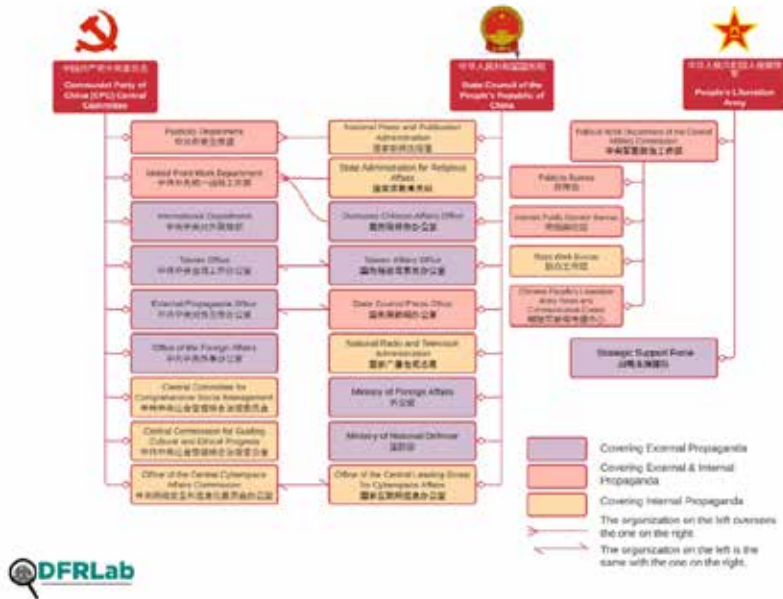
中国共产党中央委员会
Communist Party of China (CPC) Central Committee

中华人民共和国国务院
State Council of the People's Republic of China

中国人民解放军
People's Liberation Army

Publicity Department
中共中央宣传部

United Front Work Department
中共中央统一战线工作部

International Department
中共中央对外联络部

Taiwan Office
中共中央台湾工作办公室

External Propaganda Office
中共中央对外宣传办公室

Office of the Foreign Affairs
中共中央外事办公室

Central Committee for Comprehensive Social Management
中共中央社会管理综合治理委员会

Central Commission for Guiding Cultural and Ethical Progress
中共中央精神文明建设指导委员会

Office of the Central Cyberspace Affairs Commission
中共中央网络安全和信息化委员会办公室

National Press and Publication Administration
国家新闻出版署

State Administration for Religious Affairs
国家宗教事务局

Overseas Chinese Affairs Office
国务院侨务办公室

Taiwan Affairs Office
国务院台湾事务办公室

State Council Press Office
国务院新闻办公室

National Radio and Television Administration
国家广播电视总局

Ministry of Foreign Affairs
外交部

Ministry of National Defense
国防部

Office of the Central Leading Group for Cyberspace Affairs
国家互联网信息办公室

Political Work Department of the Central Military Commission
中央军委政治工作部

Publicity Bureau
宣传局

Internet Public Opinion Bureau
网络舆情局

Mass Work Bureau
群众工作局

Chinese People's Liberation Army News and Communication Center
解放军新闻传播中心

Strategic Support Force
战略支援部队

Covering External Propaganda
Covering External & Internal Propaganda
Covering Internal Propaganda
The organization on the left oversees the one on the right.
The organization on the left is the same with the one on the right.

DFRLab